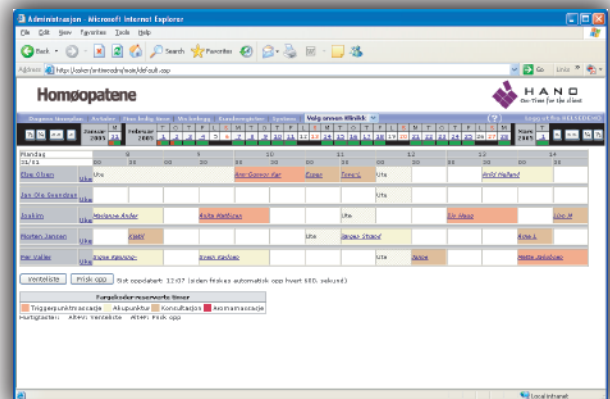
Administrasjon - Microsoft Internet Explorer

File Edit View Favorites Tools Help

Back Search Favorites

Address http://asker/antwoordre/web/default.asp Go Links

Homøopatene

HANO
On-Time for the client

Dagens timeoversikt Avtaler Finn ledig time Meldebok Kunderegister System Velg annen klinikk

Januar 2005 Februar 2005 Mars 2005

Mandag
31/01

| | 8 | 9 | 10 | 11 | 12 | 13 | 14 |
|---|---|---|---|---|---|---|---|
| Elise Olsen | Ute | | Ann Gunnor Kar | Espen | Tone L | Ute | Antil Hafland |
| Jan Ole Svendsen | | | | | Ute | | |
| Joakim | Marianne Andor | Anita Mathisen | | Ute | | Liv Moss | Liv M |
| Morten Jensen | Kjell | | Ute | Sissel Strand | | Aina L | |
| Per Valde | Inger Rønning | Jonas Karlsen | | Ute | Spise | | Mette Jakobsen |

Venteliste Finn opp Sist oppdatert: 12:07 (siden fornyes automatisk opp hvert 600. sekund)

Fargekoder reserverte timer
Triggerpunktmassasje Akupunktur Konsultasjon Aromamassasje

Hurtigtaster: Alt+V: Venteliste Alt+F: Finn opp

Local intranet